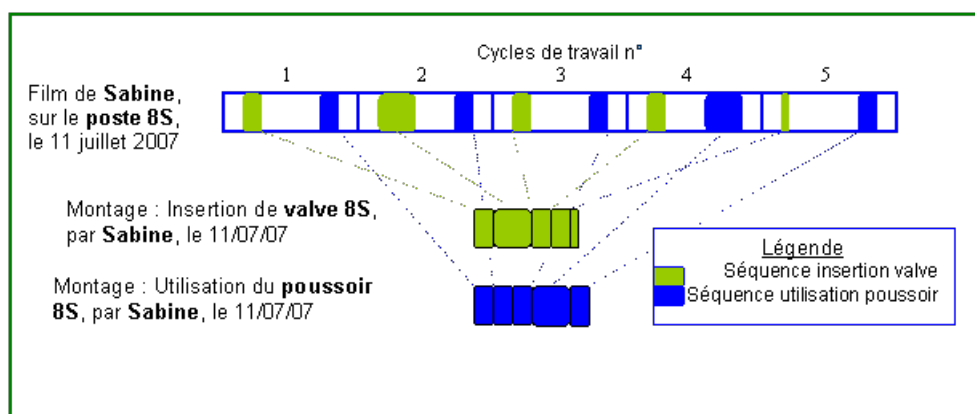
Cycles de travail n°

1 2 3 4 5

Film de **Sabine**, sur le **poste 8S**, le 11 juillet 2007

Montage : Insertion de **valve 8S**, par **Sabine**, le 11/07/07

Montage : Utilisation du **poussoir 8S**, par **Sabine**, le 11/07/07

Légende
Séquence insertion valve
Séquence utilisation poussoir